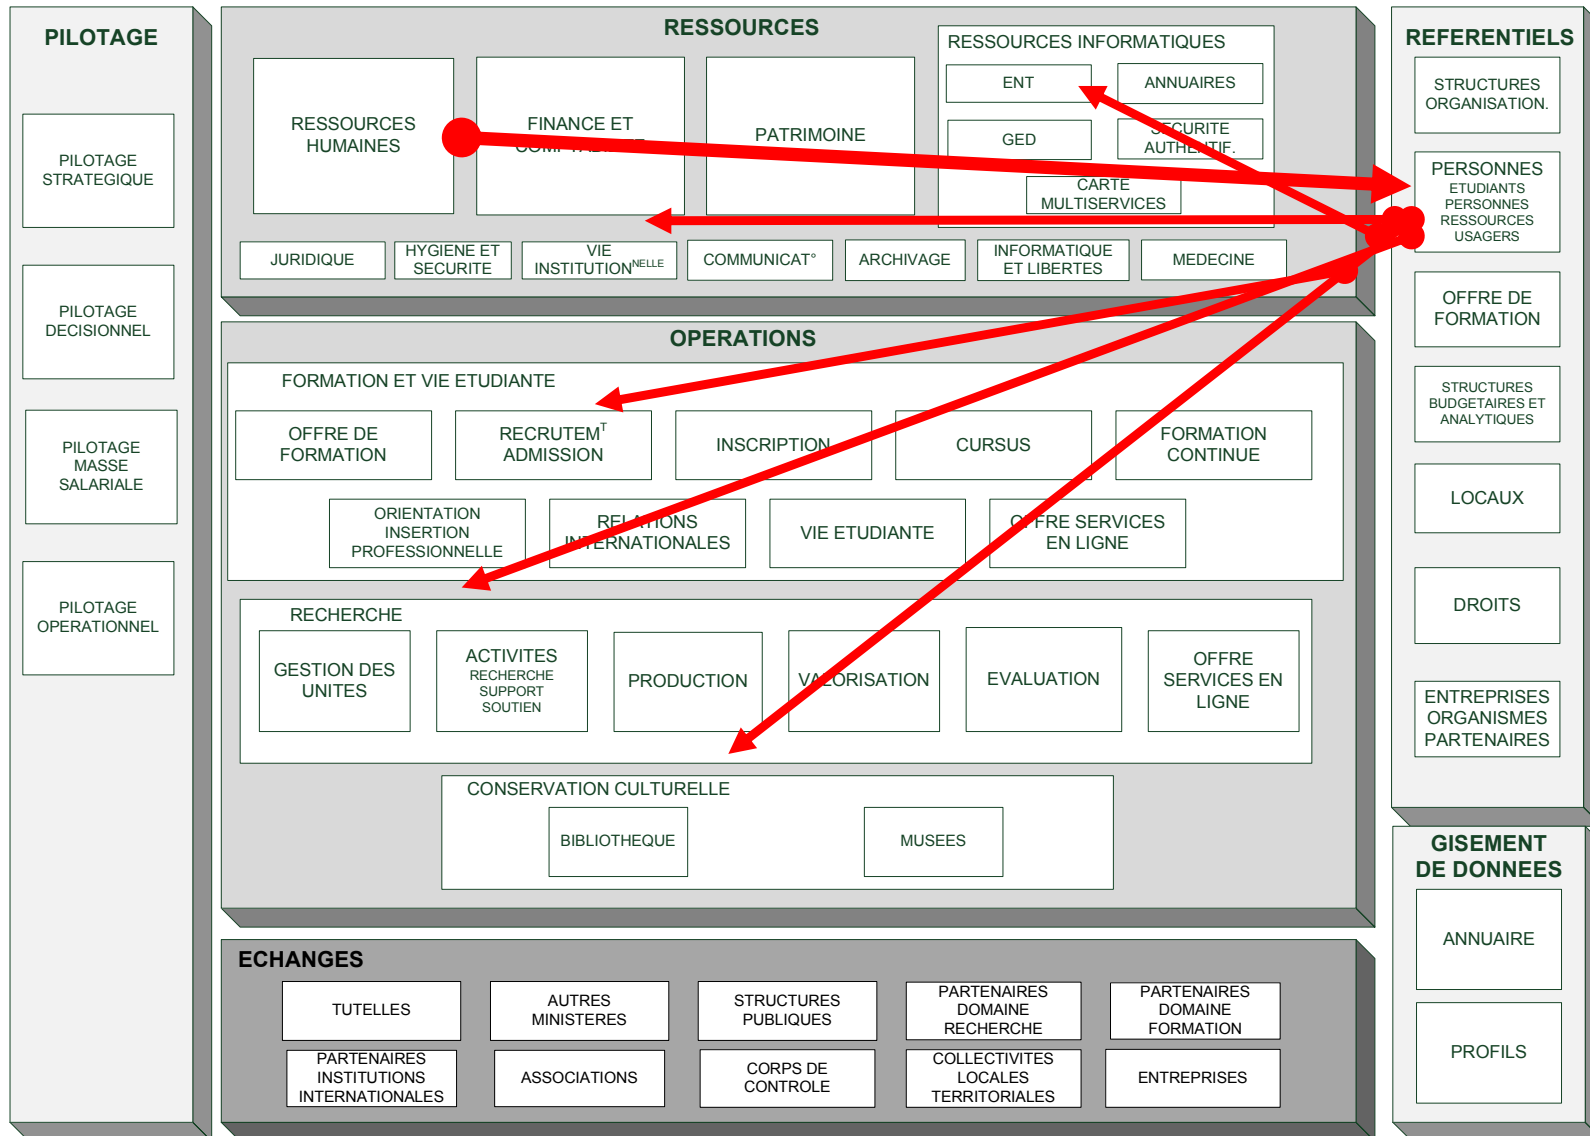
PILOTAGE

PILOTAGE STRATEGIQUE

PILOTAGE DECISIONNEL

PILOTAGE MASSE SALARIALE

PILOTAGE OPERATIONNEL

RESSOURCES

RESSOURCES HUMAINES

FINANCE ET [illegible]

PATRIMOINE

RESSOURCES INFORMATIQUES

ENT

ANNUAIRES

GED

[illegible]CURITE AUTH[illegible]TIF.

CARTE MULTISERVICES

JURIDIQUE

HYGIENE ET SECURITE

VIE INSTITUTION$^{NELLE}$

COMMUNICAT°

ARCHIVAGE

INFORMATIQUE ET LIBERTES

MEDECINE

OPERATIONS

FORMATION ET VIE ETUDIANTE

OFFRE DE FORMATION

RECRUTEM$^{T}$ ADMISSION

INSCRIPTION

CURSUS

FORMATION CONTINUE

ORIENTATION INSERTION PROFESSIONNELLE

REL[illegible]TIONS I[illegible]ERNATIONALES

VIE ETUDIANTE

O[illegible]FRE SERVICES EN LIGNE

RECHERCHE

GESTION DES UNITES

ACTIVITES RECHERCHE SUPPORT SOUTIEN

PRODUCTION

VA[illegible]ORISATION

EVALUATION

OFFRE SERVICES EN LIGNE

CONSERVATION CULTURELLE

BIBLIOTHEQUE

MUSEES

ECHANGES

TUTELLES

AUTRES MINISTERES

STRUCTURES PUBLIQUES

PARTENAIRES DOMAINE RECHERCHE

PARTENAIRES DOMAINE FORMATION

PARTENAIRES INSTITUTIONS INTERNATIONALES

ASSOCIATIONS

CORPS DE CONTROLE

COLLECTIVITES LOCALES TERRITORIALES

ENTREPRISES

REFERENTIELS

STRUCTURES ORGANISATION.

PERSONNES ETUDIANTS PERSONNES RESSOURCES USAGERS

OFFRE DE FORMATION

STRUCTURES BUDGETAIRES ET ANALYTIQUES

LOCAUX

DROITS

ENTREPRISES ORGANISMES PARTENAIRES

GISEMENT DE DONNEES

ANNUAIRE

PROFILS